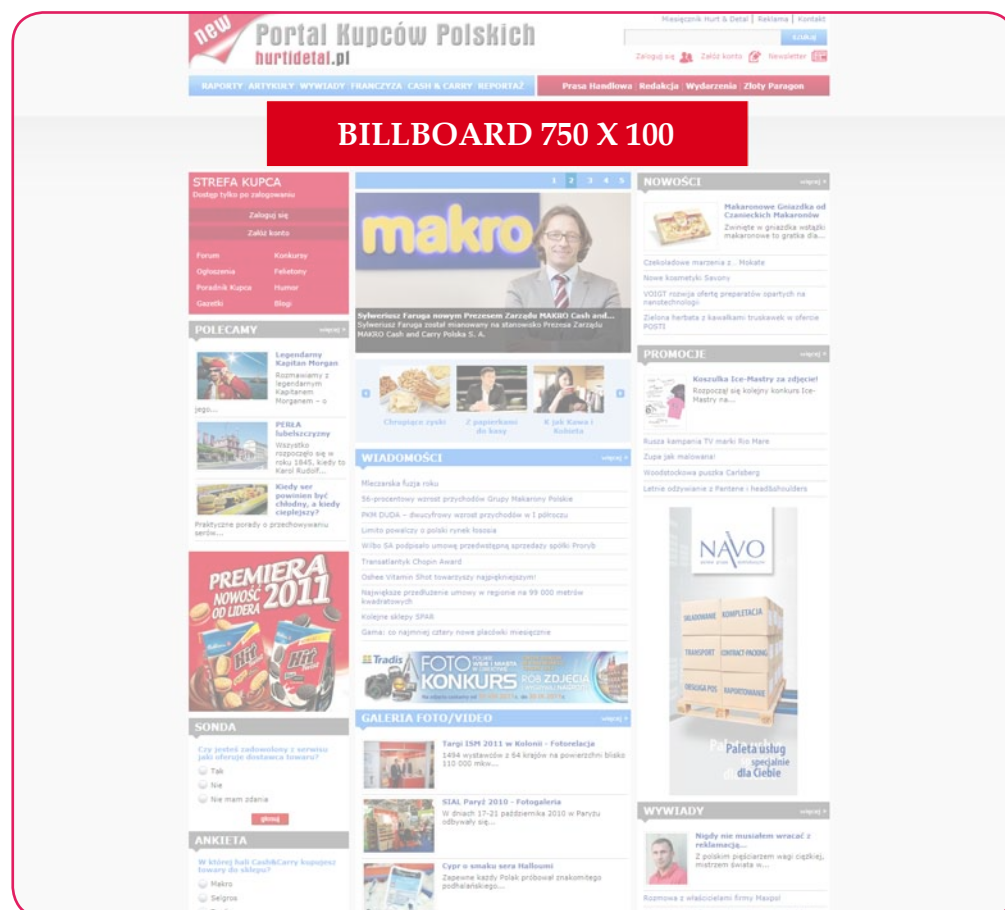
new Portal Kupców Polskich
hurtidetal.pl

Miesięcznik Hurt & Detal | Reklama | Kontakt
szukaj
Zaloguj się Załóż konto Newsletter

RAPORTY | ARTYKUŁY | WYWIADY | FRANCZYZA | CASH & CARRY | REPORTAŻ
Prasa Handlowa | Redakcja | Wydarzenia | Złoty Paragon

BILLBOARD 750 X 100

STREFA KUPCA
Dostęp tylko po zalogowaniu
Zaloguj się
Załóż konto
Forum Konkursy
Ogłoszenia Felietony
Poradnik Kupca Humor
Gazetki Blogi

POLECAMY więcej
Legendarny Kapitan Morgan
Rozmawiamy z legendarnym Kapitanem Morganem – o jego...
PERŁA lubelszczyzny
Wszystko rozpoczęło się w roku 1845, kiedy to Karol Rudolf...
Kiedy ser powinien być chłodny, a kiedy cieplejszy?
Praktyczne porady o przechowywaniu serów...

PREMIERA NOWOŚĆ OD LIDERA 2011

SONDA
Czy jesteś zadowolony z serwisu jaki oferuje dostawca towaru?
Tak
Nie
Nie mam zdania
głosuj

ANKIETA
W której hali Cash&Carry kupujesz towary do sklepu?
Makro
Selgros

1 2 3 4 5
makro
Sylweriusz Faruga nowym Prezesem Zarządu MAKRO Cash and...
Sylweriusz Faruga został mianowany na stanowisko Prezesa Zarządu MAKRO Cash and Carry Polska S. A.

Chrupiące zyski
Z papierkami do kasy
K jak Kawa i Kobieta

WIADOMOŚCI więcej
Mleczarska fuzja roku
56-procentowy wzrost przychodów Grupy Makarony Polskie
PKM DUDA – dwucyfrowy wzrost przychodów w I półroczu
Limito powalczy o polski rynek łososia
Wilbo SA podpisało umowę przedwstępną sprzedaży spółki Proryb
Transatlantyk Chopin Award
Oshee Vitamin Shot towarzyszy najpiękniejszym!
Największe przedłużenie umowy w regionie na 99 000 metrów kwadratowych
Kolejne sklepy SPAR
Gama: co najmniej cztery nowe placówki miesięcznie

Tradis FOTO KONKURS RÓB ZDJĘCIA

GALERIA FOTO/VIDEO więcej
Targi ISM 2011 w Kolonii - Fotorelacja
1494 wystawców z 64 krajów na powierzchni blisko 110 000 mkw...
SIAL Paryż 2010 - Fotogaleria
W dniach 17-21 października 2010 w Paryżu odbywały się...
Cypr o smaku sera Halloumi
Zapewne każdy Polak próbował znakomitego podhalańskiego...

NOWOŚCI więcej
Makaronowe Gniazdka od Czanieckich Makaronów
Zwinięte w gniazdka wstążki makaronowe to gratka dla...
Czekoladowe marzenia z .. Mokate
Nowe kosmetyki Sesony
VOIGT rozwija ofertę preparatów opartych na nanotechnologii
Zielona herbata z kawałkami truskawek w ofercie POSTI

PROMOCJE więcej
Koszulka Ice-Mastry za zdjęcie!
Rozpoczął się kolejny konkurs Ice-Mastry na...
Rusza kampania TV marki Rio Mare
Zupa jak malowana!
Woodstockowa puszka Carlsberg
Letnie odżywianie z Pantene i head&shoulders

NAVO
KOMPLETACJA
TRANSPORT CONTRACT PACKING
EKSPOZYCJE POS
Paleta usług specjalnie dla Ciebie

WYWIADY więcej
Nigdy nie musiałem wracać z reklamacją...
Z polskim pięściarzem wagi ciężkiej, mistrzem świata w...
Rozmowa z właścicielami firmy Maspol